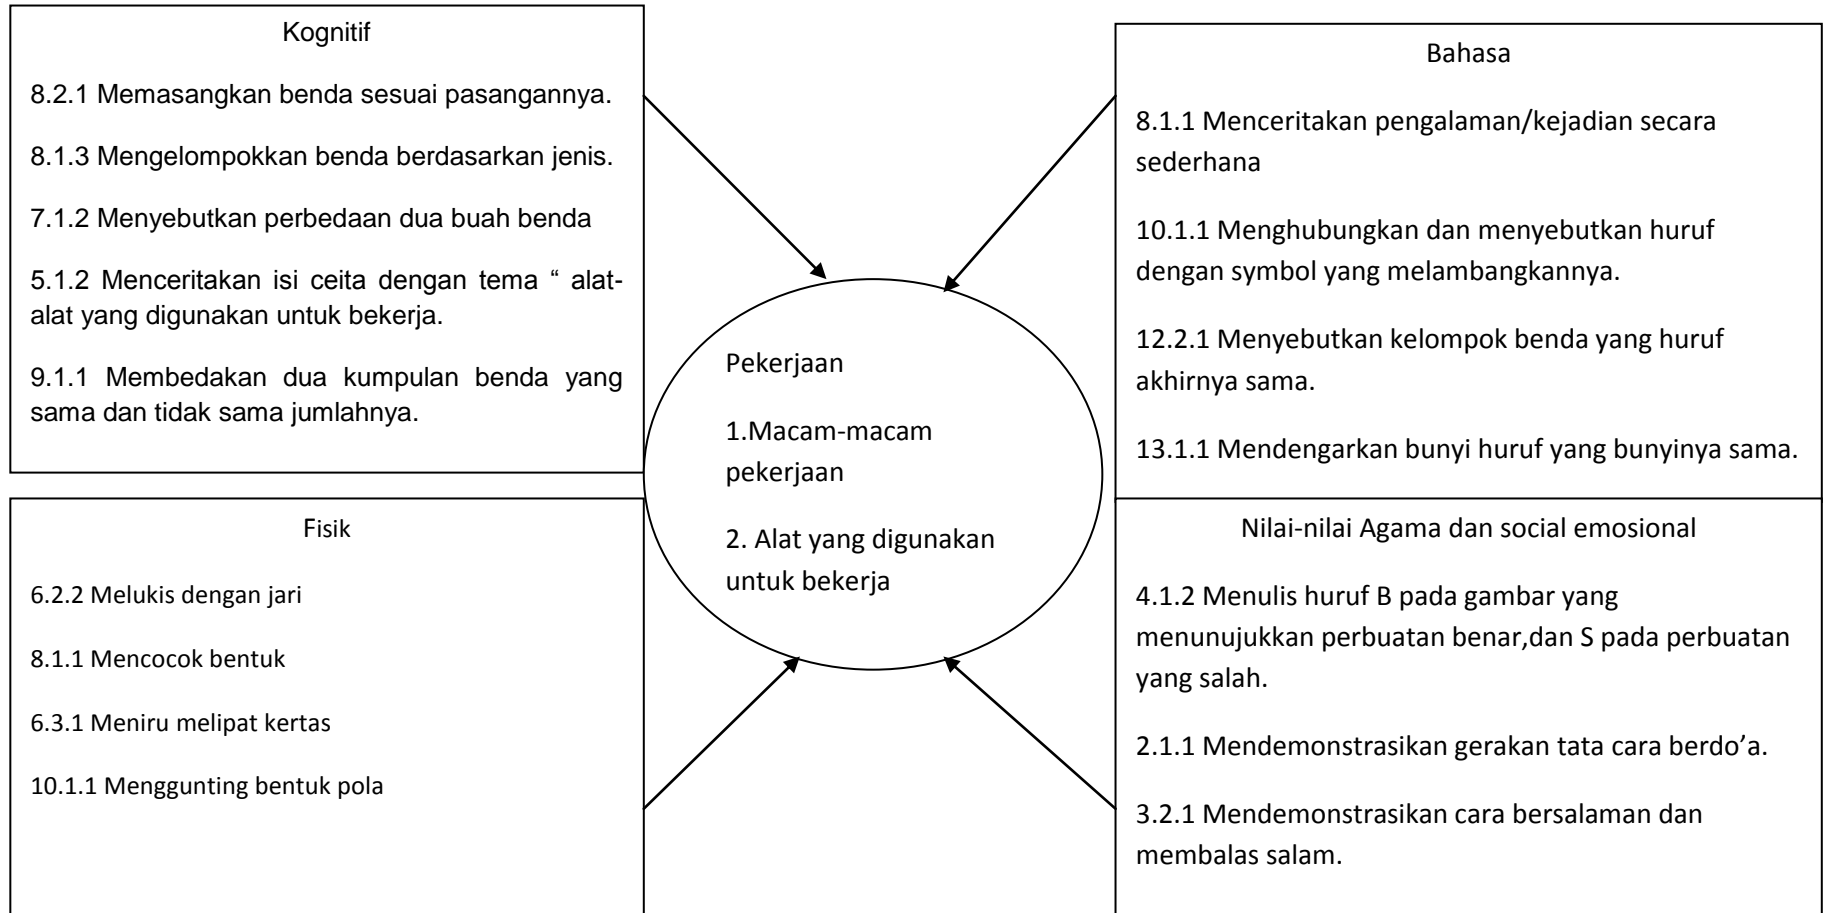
Kognitif

8.2.1 Memasangkan benda sesuai pasangannya.

8.1.3 Mengelompokkan benda berdasarkan jenis.

7.1.2 Menyebutkan perbedaan dua buah benda

5.1.2 Menceritakan isi ceita dengan tema “ alat-alat yang digunakan untuk bekerja.

9.1.1 Membedakan dua kumpulan benda yang sama dan tidak sama jumlahnya.

Bahasa

8.1.1 Menceritakan pengalaman/kejadian secara sederhana

10.1.1 Menghubungkan dan menyebutkan huruf dengan symbol yang melambangkannya.

12.2.1 Menyebutkan kelompok benda yang huruf akhirnya sama.

13.1.1 Mendengarkan bunyi huruf yang bunyinya sama.

Pekerjaan

1.Macam-macam pekerjaan

2. Alat yang digunakan untuk bekerja

Fisik

6.2.2 Melukis dengan jari

8.1.1 Mencocok bentuk

6.3.1 Meniru melipat kertas

10.1.1 Menggunting bentuk pola

Nilai-nilai Agama dan social emosional

4.1.2 Menulis huruf B pada gambar yang menunujukkan perbuatan benar,dan S pada perbuatan yang salah.

2.1.1 Mendemonstrasikan gerakan tata cara berdo’a.

3.2.1 Mendemonstrasikan cara bersalaman dan membalas salam.